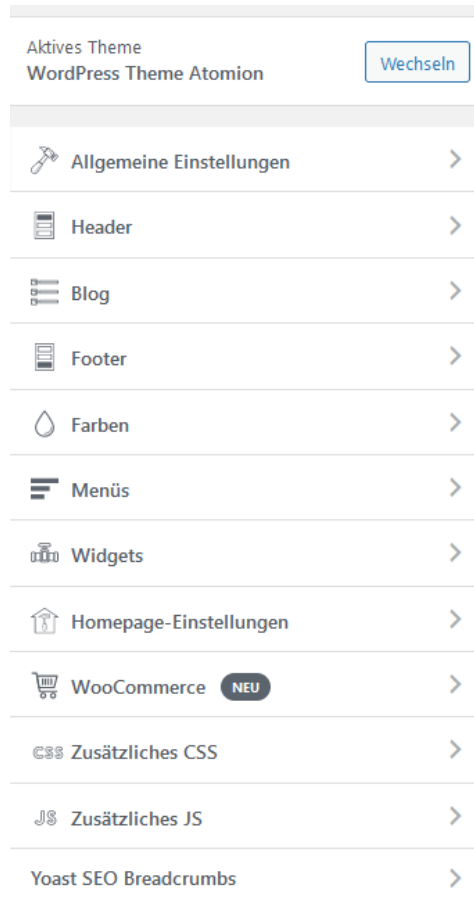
Aktives Theme
WordPress Theme Atomion

Wechseln

Allgemeine Einstellungen

Header

Blog

Footer

Farben

Menüs

Widgets

Homepage-Einstellungen

WooCommerce NEU

CSS Zusätzliches CSS

JS Zusätzliches JS

Yoast SEO Breadcrumbs